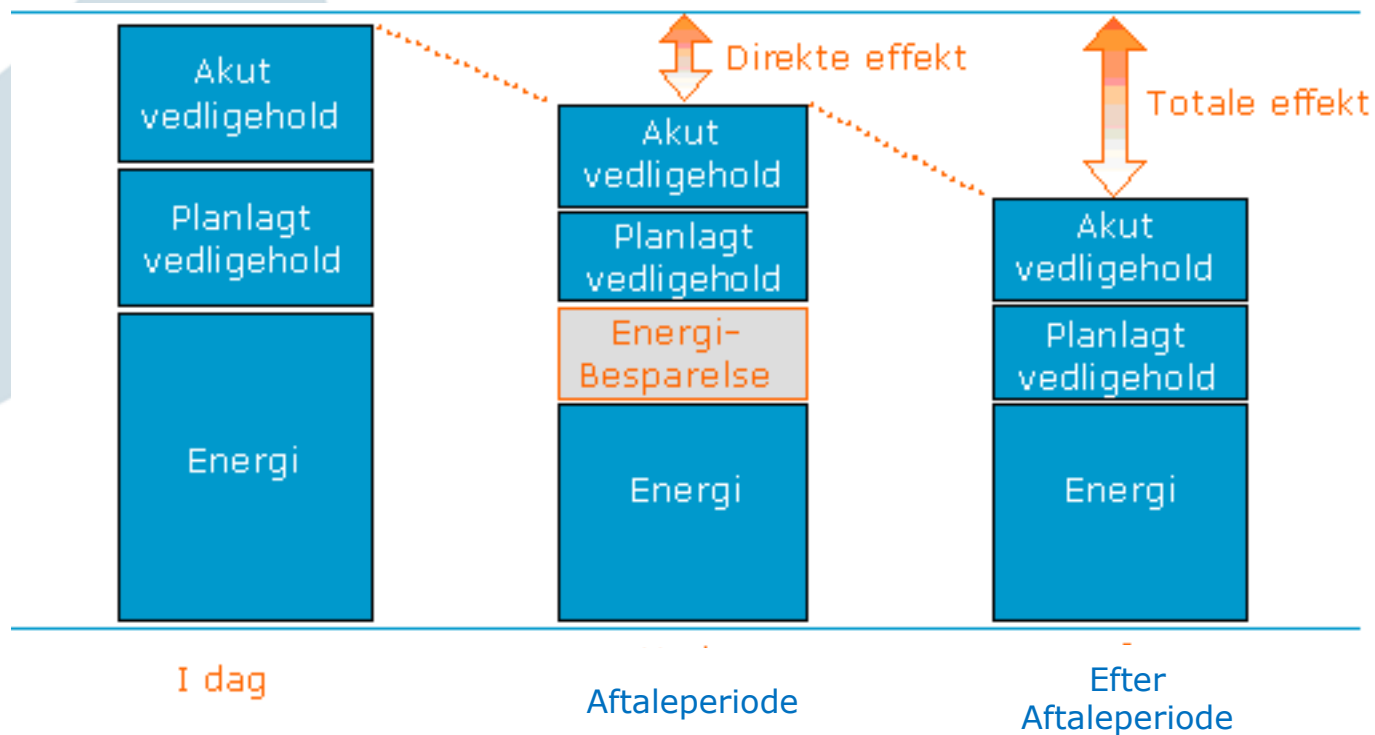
Akut vedligehold

Planlagt vedligehold

Energi

Direkte effekt

Akut vedligehold

Planlagt vedligehold

Energi-Besparelse

Energi

Totale effekt

Akut vedligehold

Planlagt vedligehold

Energi

I dag

Aftaleperiode

Efter Aftaleperiode